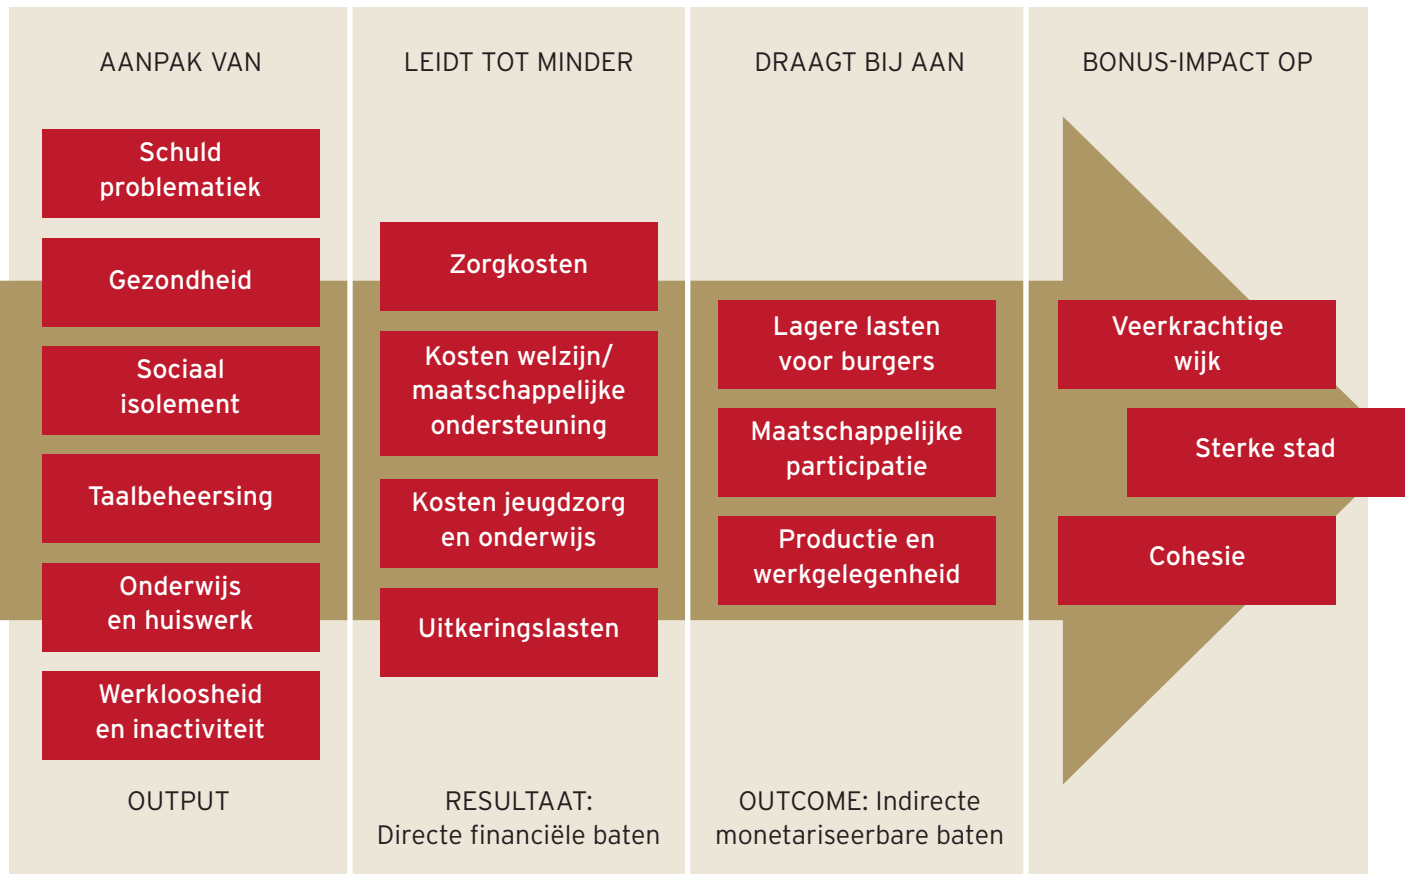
AANPAK VAN

Schuld problematiek

Gezondheid

Sociaal isolement

Taalbeheersing

Onderwijs en huiswerk

Werkloosheid en inactiviteit

OUTPUT

LEIDT TOT MINDER

Zorgkosten

Kosten welzijn/ maatschappelijke ondersteuning

Kosten jeugdzorg en onderwijs

Uitkeringslasten

RESULTAAT: Directe financiële baten

DRAAGT BIJ AAN

Lagere lasten voor burgers

Maatschappelijke participatie

Productie en werkgelegenheid

OUTCOME: Indirecte monetariseerbare baten

BONUS-IMPACT OP

Veerkrachtige wijk

Sterke stad

Cohesie